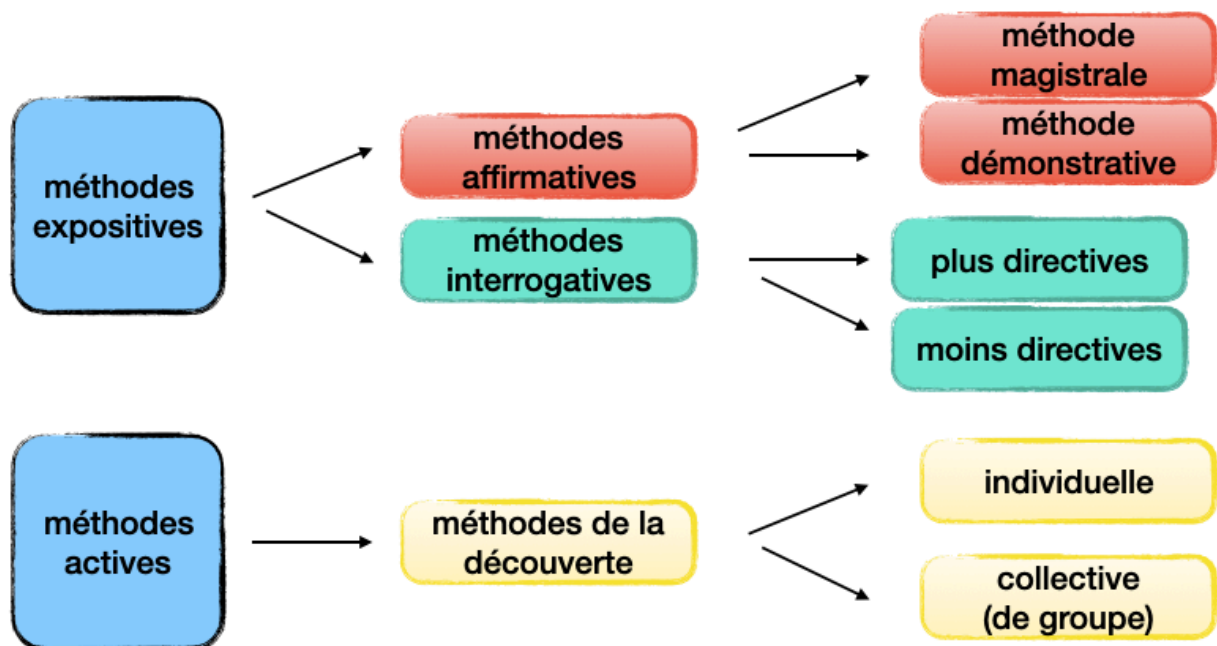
méthodes expositives

méthodes affirmatives

méthodes interrogatives

méthode magistrale

méthode démonstrative

plus directives

moins directives

méthodes actives

méthodes de la découverte

individuelle

collective (de groupe)